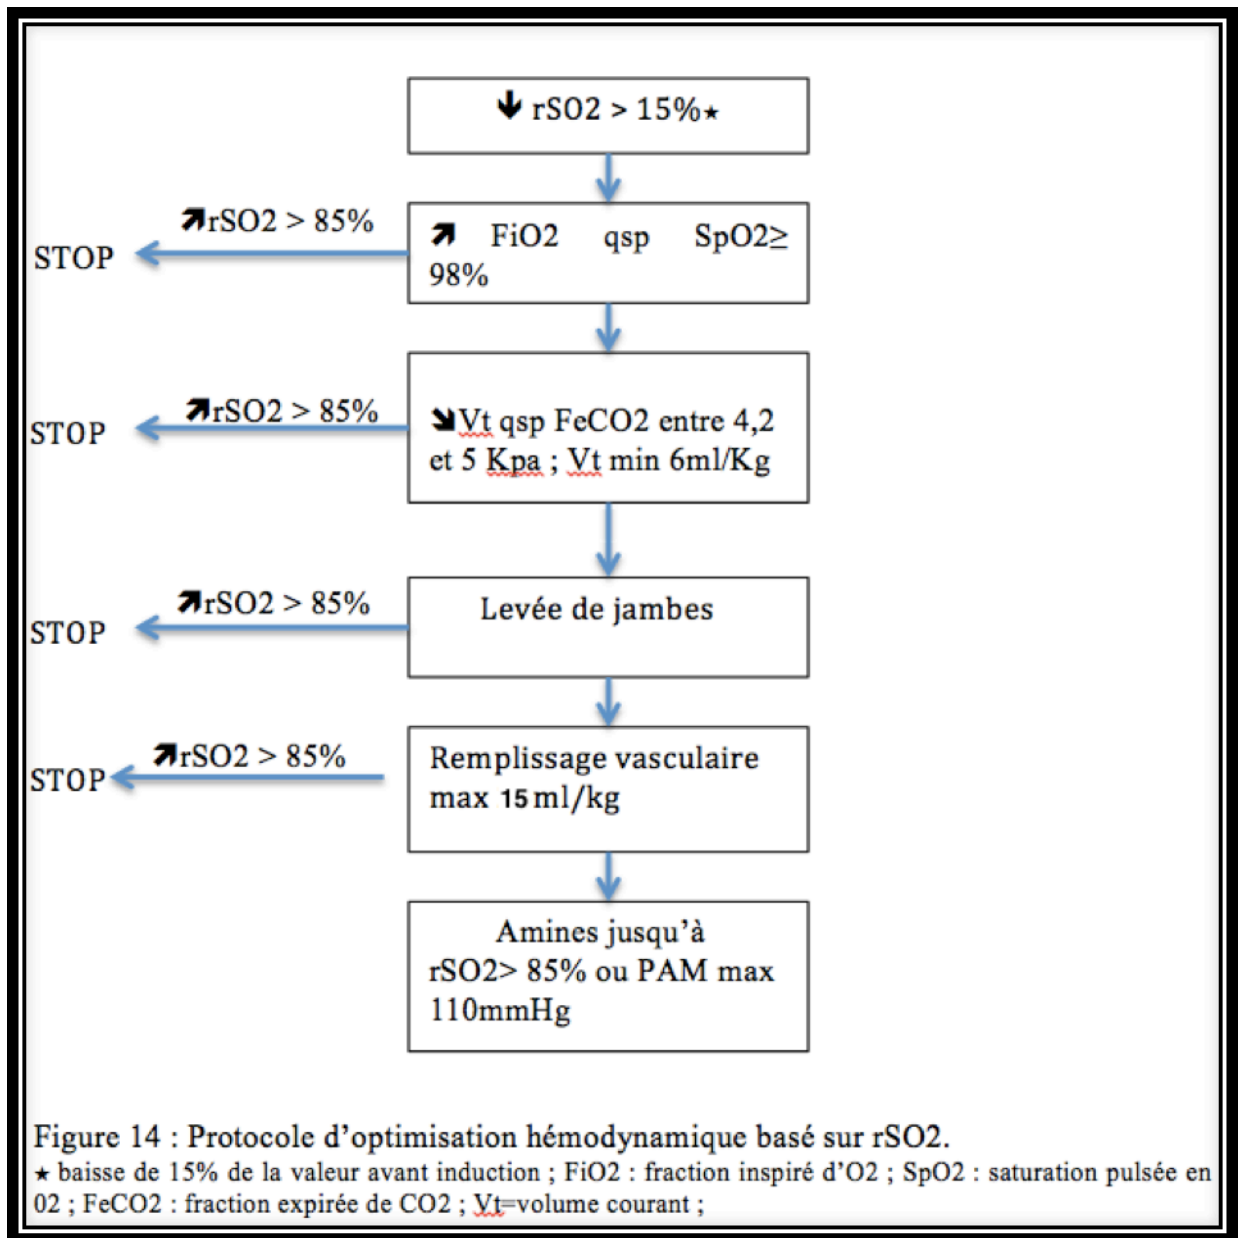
↓ rSO2 > 15%★

↗ FiO2 qsp SpO2≥ 98%

↗rSO2 > 85%

STOP

↘Vt qsp FeCO2 entre 4,2 et 5 Kpa ; Vt min 6ml/Kg

↗rSO2 > 85%

STOP

Levée de jambes

↗rSO2 > 85%

STOP

Remplissage vasculaire max 15 ml/kg

↗rSO2 > 85%

STOP

Amines jusqu'à rSO2> 85% ou PAM max 110mmHg

Figure 14 : Protocole d'optimisation hémodynamique basé sur rSO2.
★ baisse de 15% de la valeur avant induction ; FiO2 : fraction inspiré d'O2 ; SpO2 : saturation pulsée en 02 ; FeCO2 : fraction expirée de CO2 ; Vt=volume courant ;